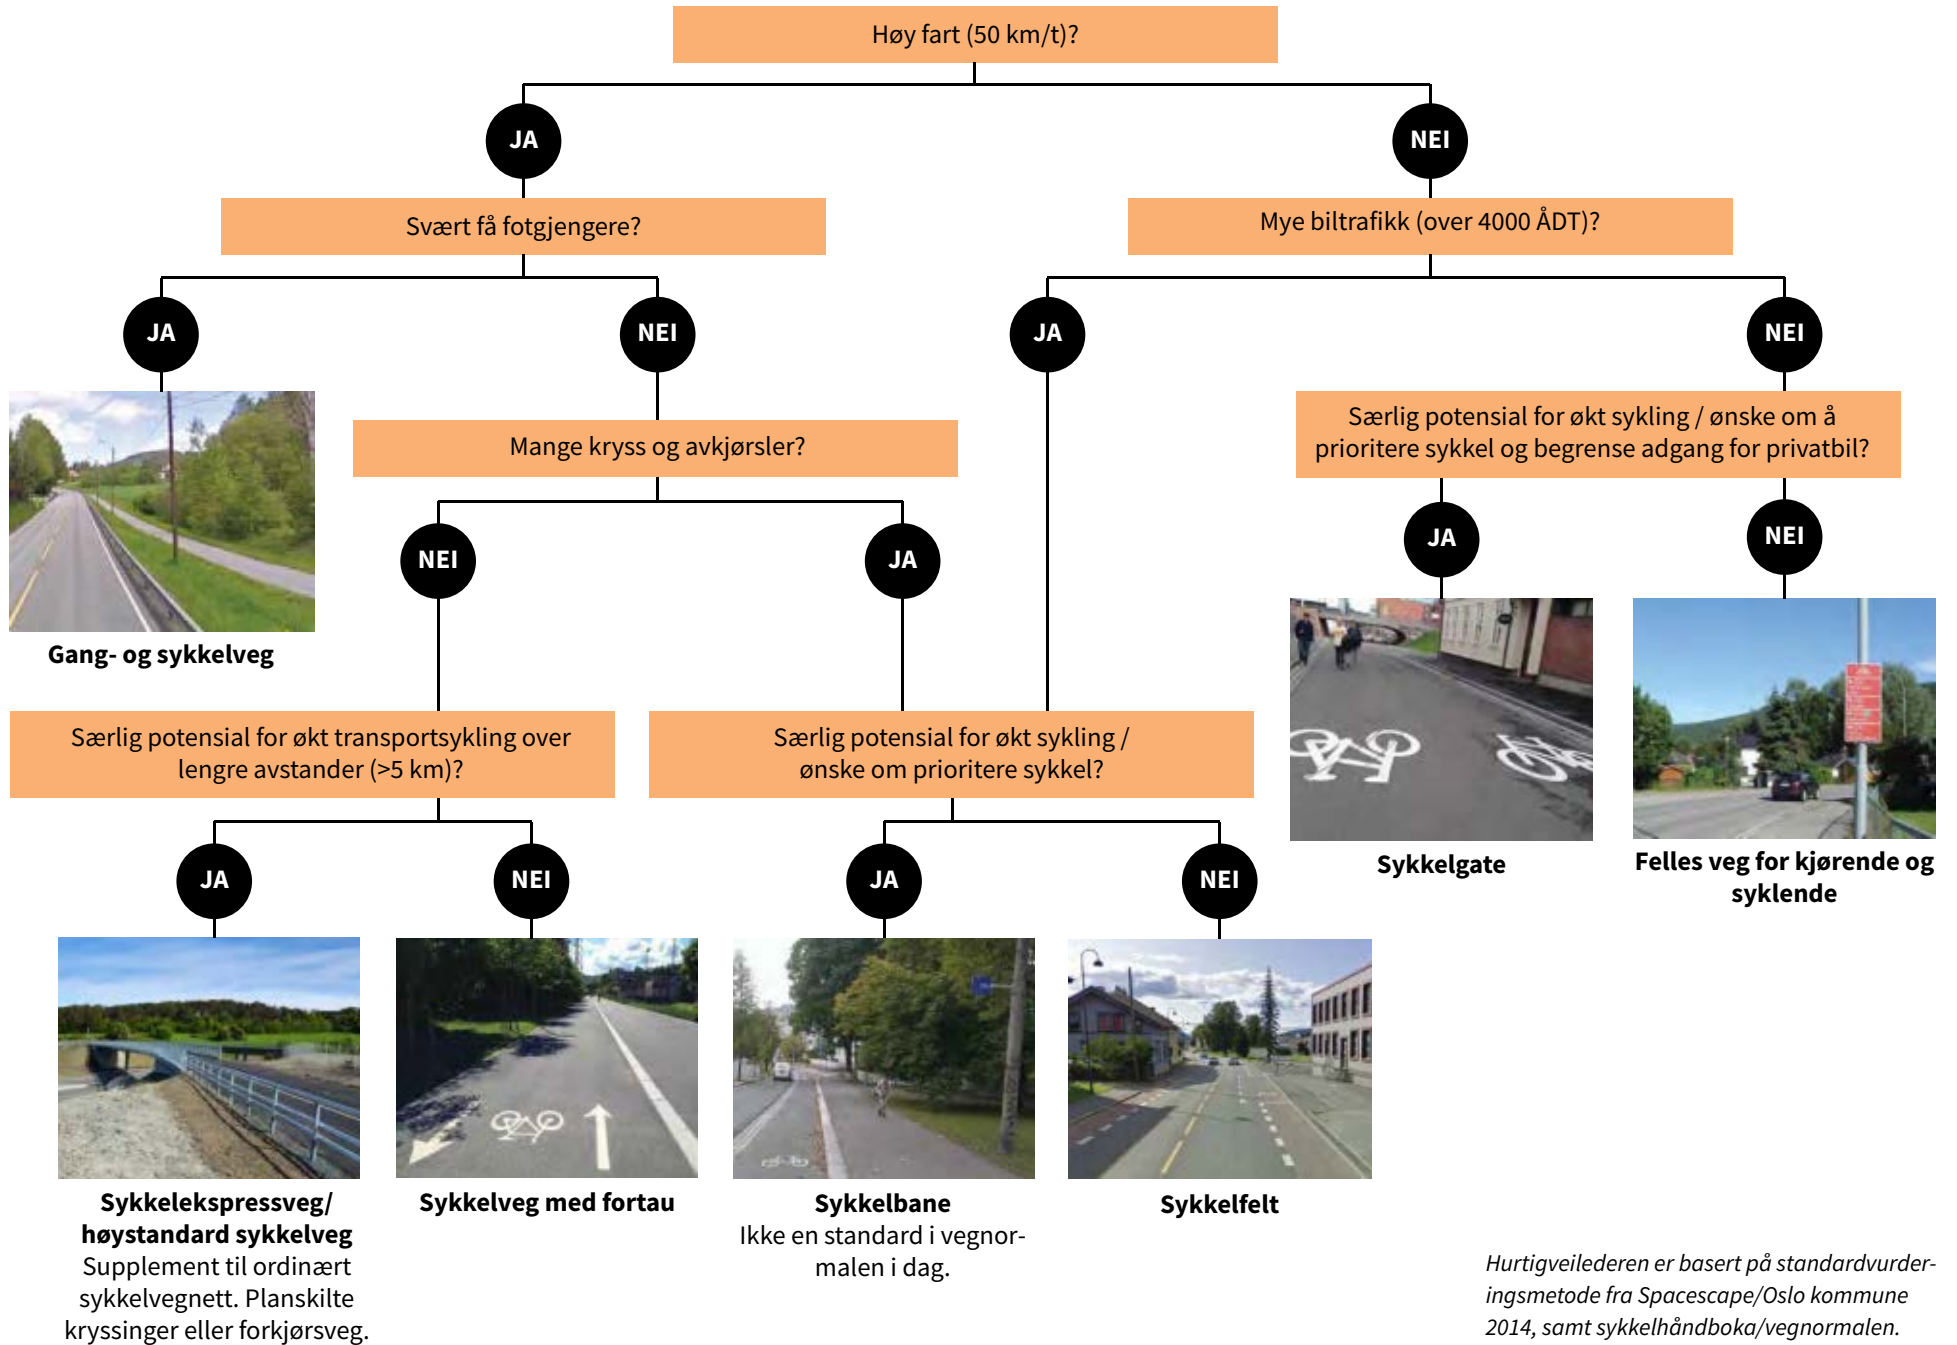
Høy fart (50 km/t)?

JA

NEI

Svært få fotgjengere?

Mye biltrafikk (over 4000 ÅDT)?

JA

NEI

JA

NEI

Gang- og sykkelveg

Mange kryss og avkjørsler?

Særlig potensial for økt sykling / ønske om å prioritere sykkel og begrense adgang for privatbil?

NEI

JA

JA

NEI

Sykkelgate

Felles veg for kjørende og syklende

Særlig potensial for økt transportsykling over lengre avstander (>5 km)?

Særlig potensial for økt sykling / ønske om prioritere sykkel?

JA

NEI

JA

NEI

Sykkelekspressveg/ høystandard sykkelveg
Supplement til ordinært sykkelvegnett. Planskilte kryssinger eller forkjørsveg.

Sykkelveg med fortau

Sykkelbane
Ikke en standard i vegnormalen i dag.

Sykkelfelt

Hurtigveilederen er basert på standardvurderingsmetode fra Spacescape/Oslo kommune 2014, samt sykkelhåndboka/vegnormalen.